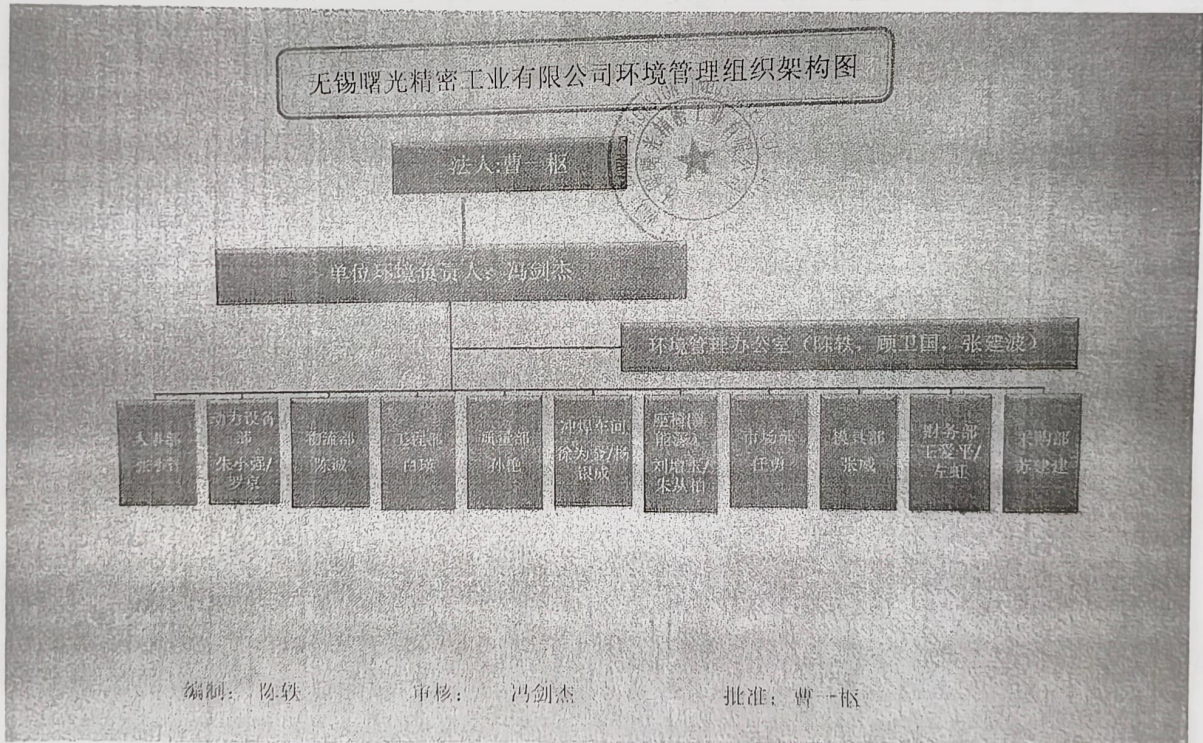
无锡曙光精密工业有限公司环境管理组织架构图

法人:曹一枢

单位环境负责人:冯剑杰

环境管理办公室（陈轶，顾卫国，张建波）

人事部 张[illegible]

动力设备部 朱小强/罗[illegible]

物流部 陈诚

工程部 白瑛

质量部 孙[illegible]

冲压车间 徐为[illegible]/杨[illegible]成

座椅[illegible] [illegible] 刘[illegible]/朱从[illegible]

市场部 任勇

模具部 张斌

财务部 王菱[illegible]/左虹

采购部 苏建建

编制：陈轶　　审核：冯剑杰　　批准：曹一枢